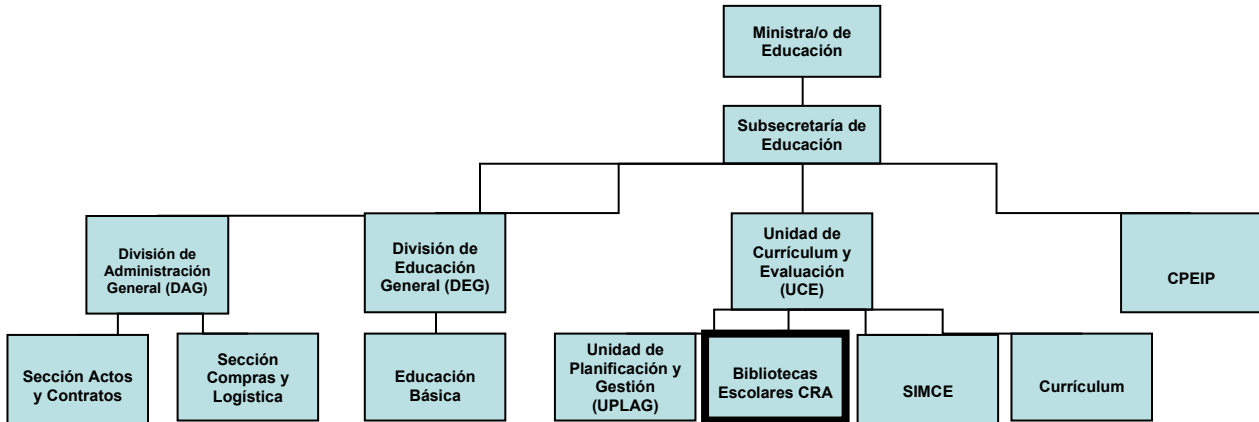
Ministra/o de Educación

Subsecretaría de Educación

División de Administración General (DAG)

División de Educación General (DEG)

Unidad de Currículum y Evaluación (UCE)

CPEIP

Sección Actos y Contratos

Sección Compras y Logística

Educación Básica

Unidad de Planificación y Gestión (UPLAG)

Bibliotecas Escolares CRA

SIMCE

Currículum